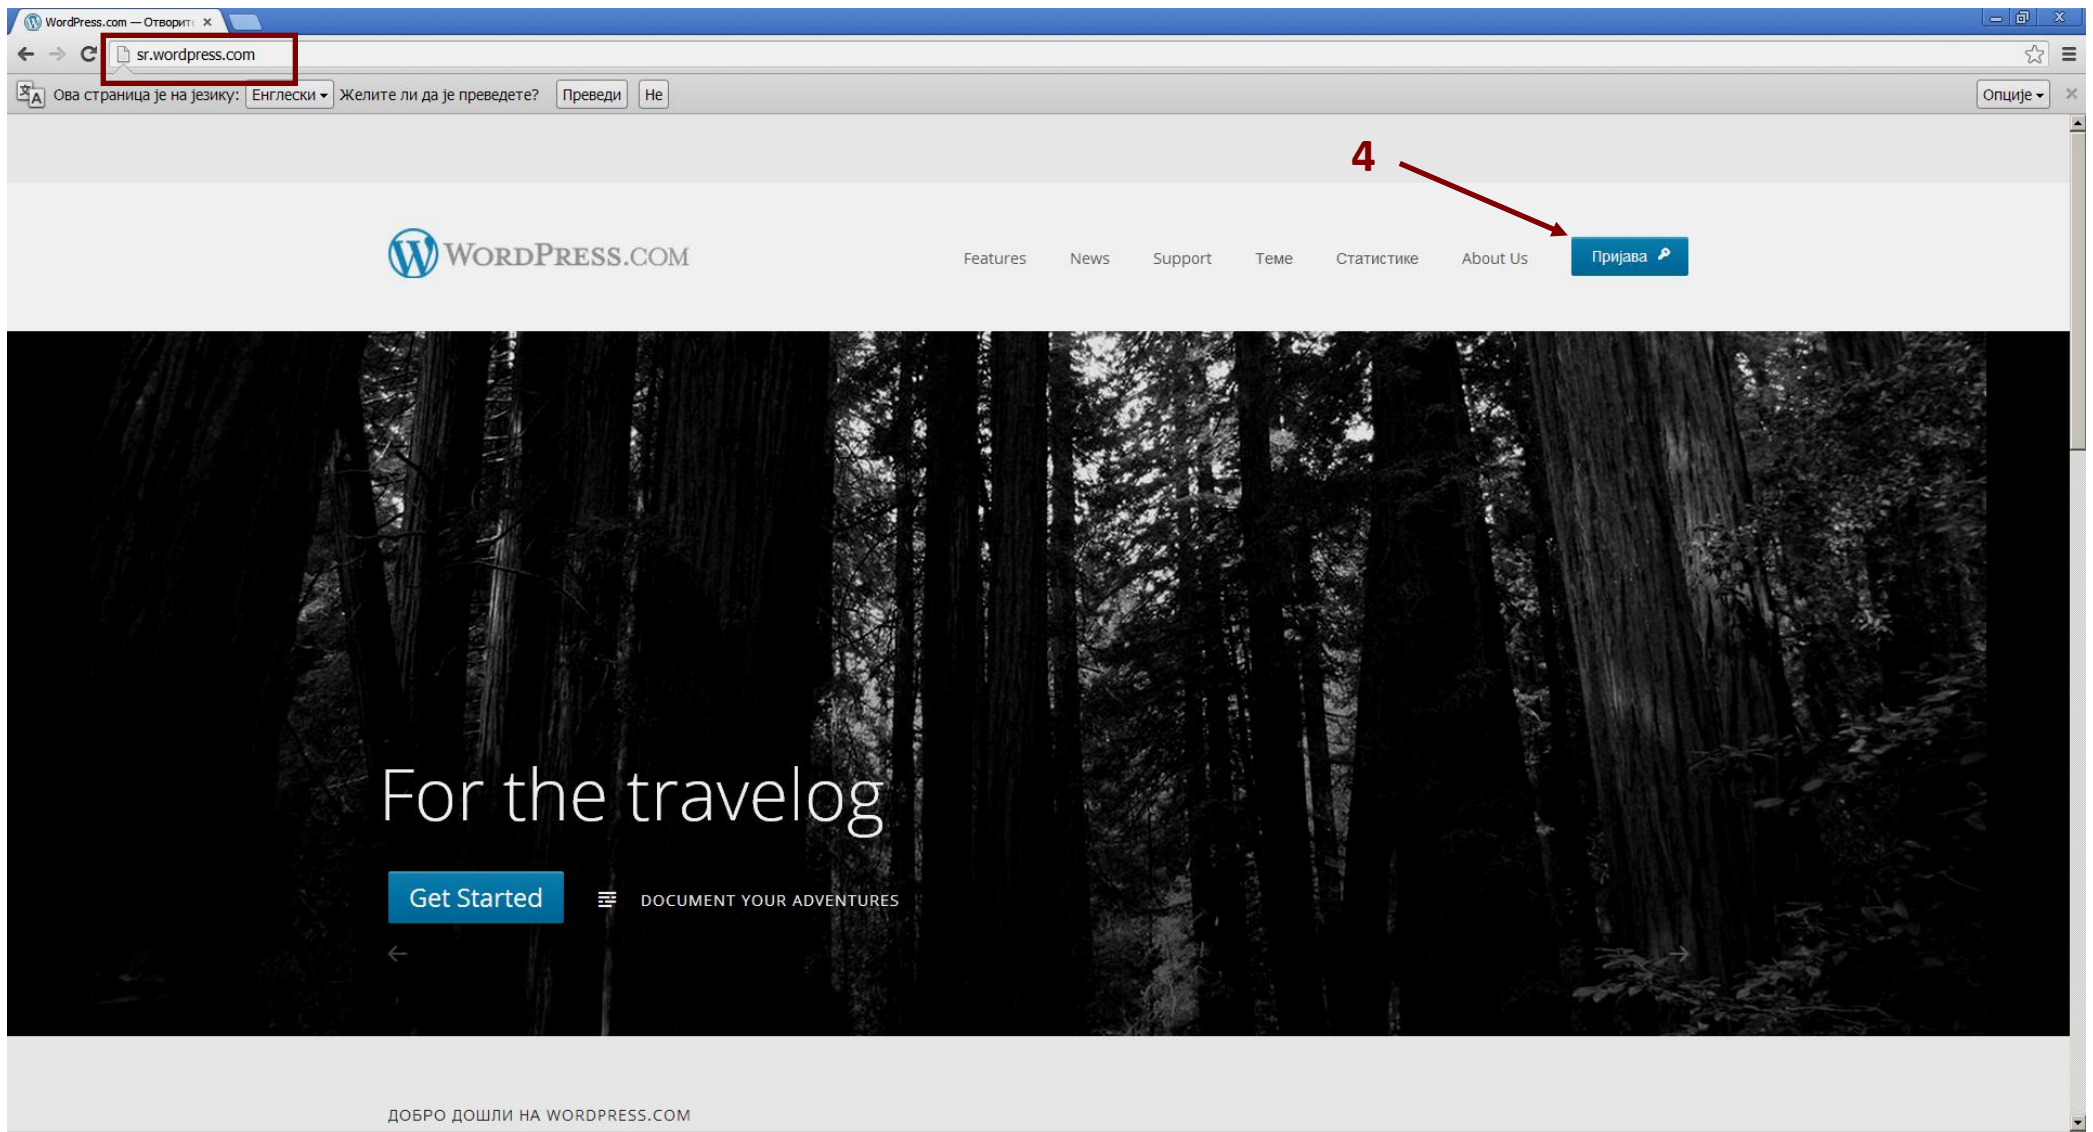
WordPress.com — Отворит ×

sr.wordpress.com

Ова страница је на језику: Енглески Желите ли да је преведете? Преведи Не Опције

4

WordPress.com

Features News Support Теме Статистике About Us Пријава

For the travelog

Get Started DOCUMENT YOUR ADVENTURES

ДОБРО ДОШЛИ НА WORDPRESS.COM